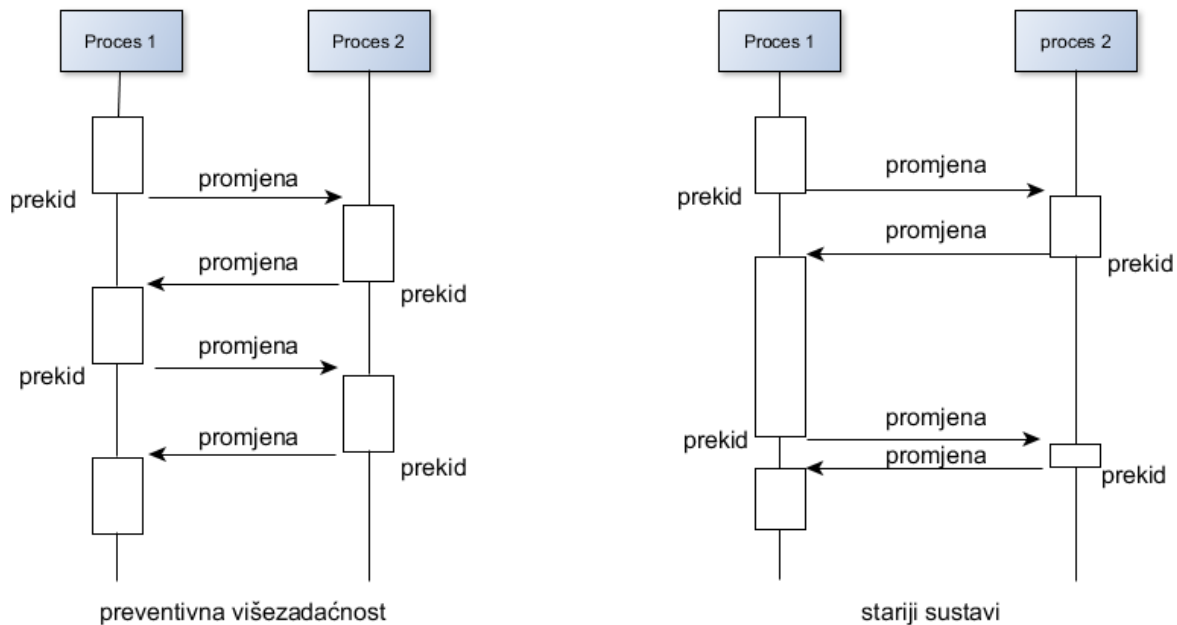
Proces 1

Proces 2

prekid

promjena

promjena

prekid

prekid

promjena

promjena

prekid

preventivna višezadaćnost

Proces 1

proces 2

prekid

promjena

promjena

prekid

prekid

promjena

promjena

prekid

stariji sustavi